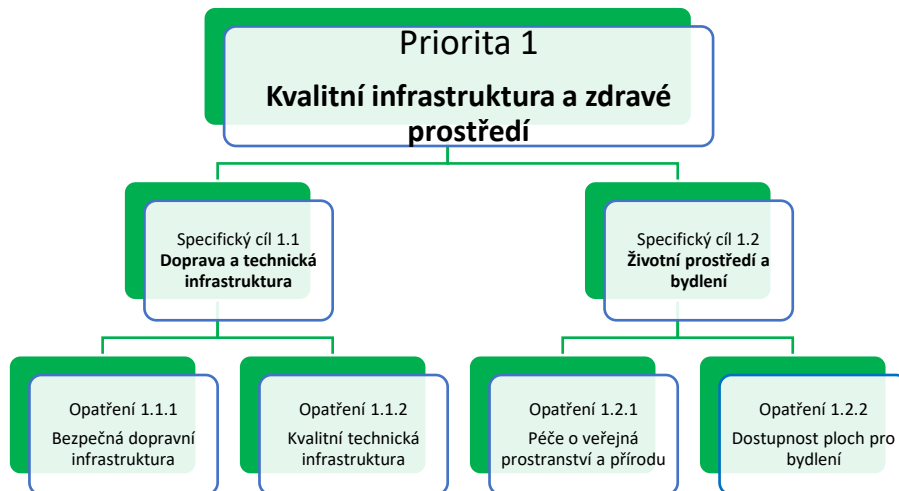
Priorita 1

**Kvalitní infrastruktura a zdravé prostředí**

Specifický cíl 1.1
**Doprava a technická infrastruktura**

Specifický cíl 1.2
**Životní prostředí a bydlení**

Opatření 1.1.1
Bezpečná dopravní infrastruktura

Opatření 1.1.2
Kvalitní technická infrastruktura

Opatření 1.2.1
Péče o veřejná prostranství a přírodu

Opatření 1.2.2
Dostupnost ploch pro bydlení